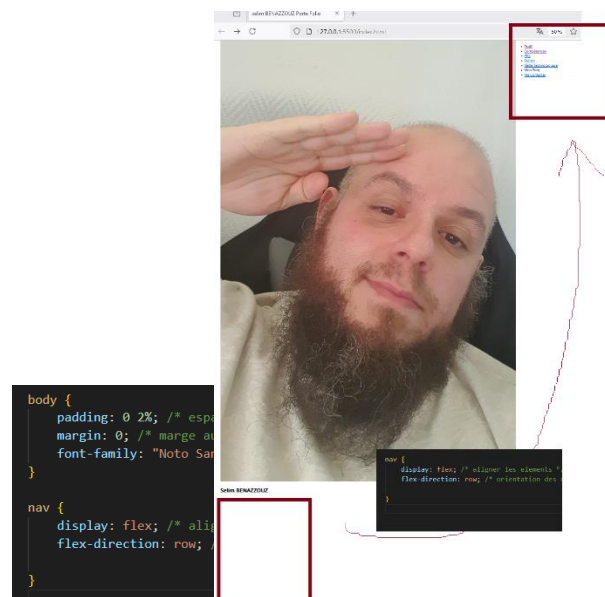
selim BENAZZOUZ Porto Folio

127.0.0.1:5500/index.html

50%

Selim BENAZZOUZ

body {
padding: 0 2%; /* espa
margin: 0; /* marge au
font-family: "Noto San
}

nav {
display: flex; /* alig
flex-direction: row; /
}

nav {
display: flex; /* aligner les elements
flex-direction: row; /* orientation des
}